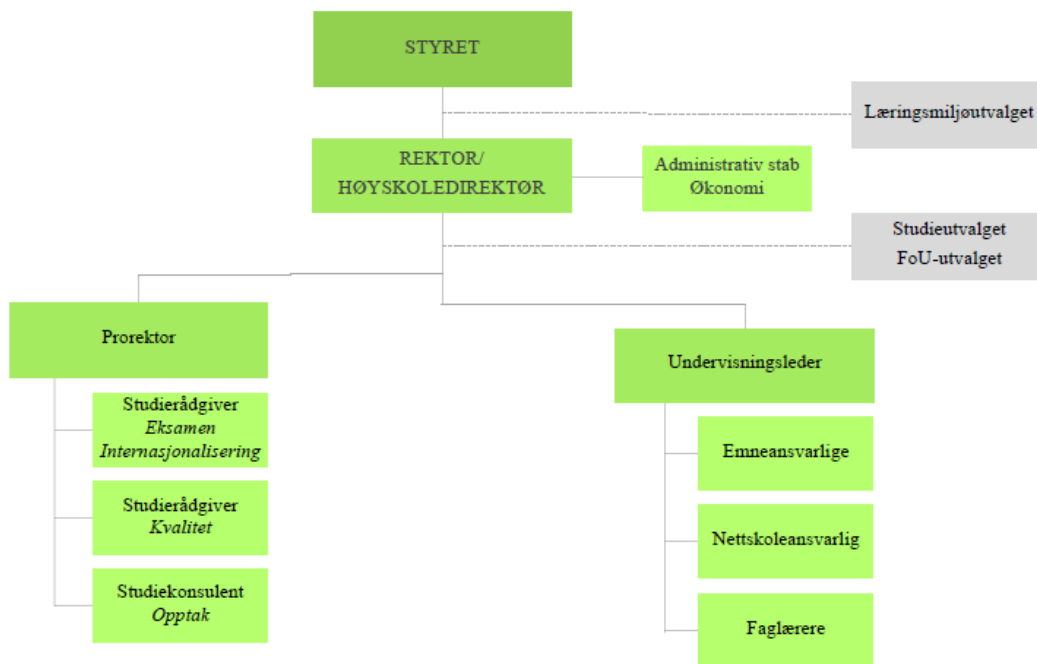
STYRET

Læringsmiljøutvalget

REKTOR/
HØYSKOLEDIREKTØR

Administrativ stab
Økonomi

Studieutvalget
FoU-utvalget

Prorektor

Studierådgiver
*Eksamen*
*Internasjonalisering*

Studierådgiver
*Kvalitet*

Studiekonsulent
*Opptak*

Undervisningsleder

Emneansvarlige

Nettskoleansvarlig

Faglærere